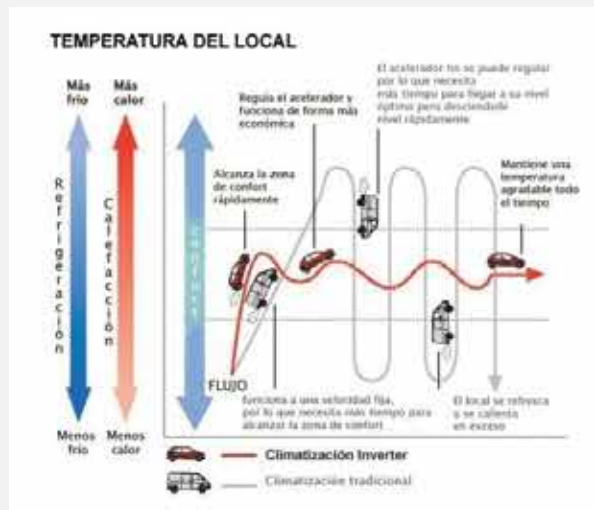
TEMPERATURA DEL LOCAL

Más frío

Más calor

Refrigeración

Calefacción

Confort

Menos frío

Menos calor

El acelerador no se puede regular por lo que necesita más tiempo para llegar a su nivel óptimo pero descendiendo nivel rápidamente

Regula el acelerador y funciona de forma más económica

Alcanza la zona de confort rápidamente

Mantiene una temperatura agradable todo el tiempo

FLUJO

Funciona a una velocidad fija, por lo que necesita más tiempo para alcanzar la zona de confort

El local se refresca o se calienta en exceso

Climatización Inverter

Climatización tradicional